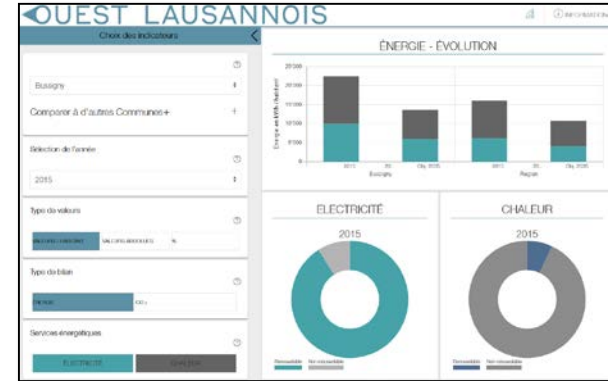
OUEST LAUSANNOIS

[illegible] INFORMATION

Choix des indicateurs

Bussigny

Comparer à d'autres Communes+

Sélection de l'année

2015

Type de valeurs

VALEURS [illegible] VALEURS ABSOLUES %

Type de bilan

ÉNERGIE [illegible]

Services énergétiques

ÉLECTRICITÉ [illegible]

ÉNERGIE - ÉVOLUTION

Énergie en kWh/habitant

25'000
20'000
15'000
10'000
5'000
0

2015 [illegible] Obj. 2035
Bussigny

2015 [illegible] Obj. 2035
Région

ÉLECTRICITÉ

2015

Renouvelable Non renouvelable

CHALEUR

2015

Renouvelable Non renouvelable